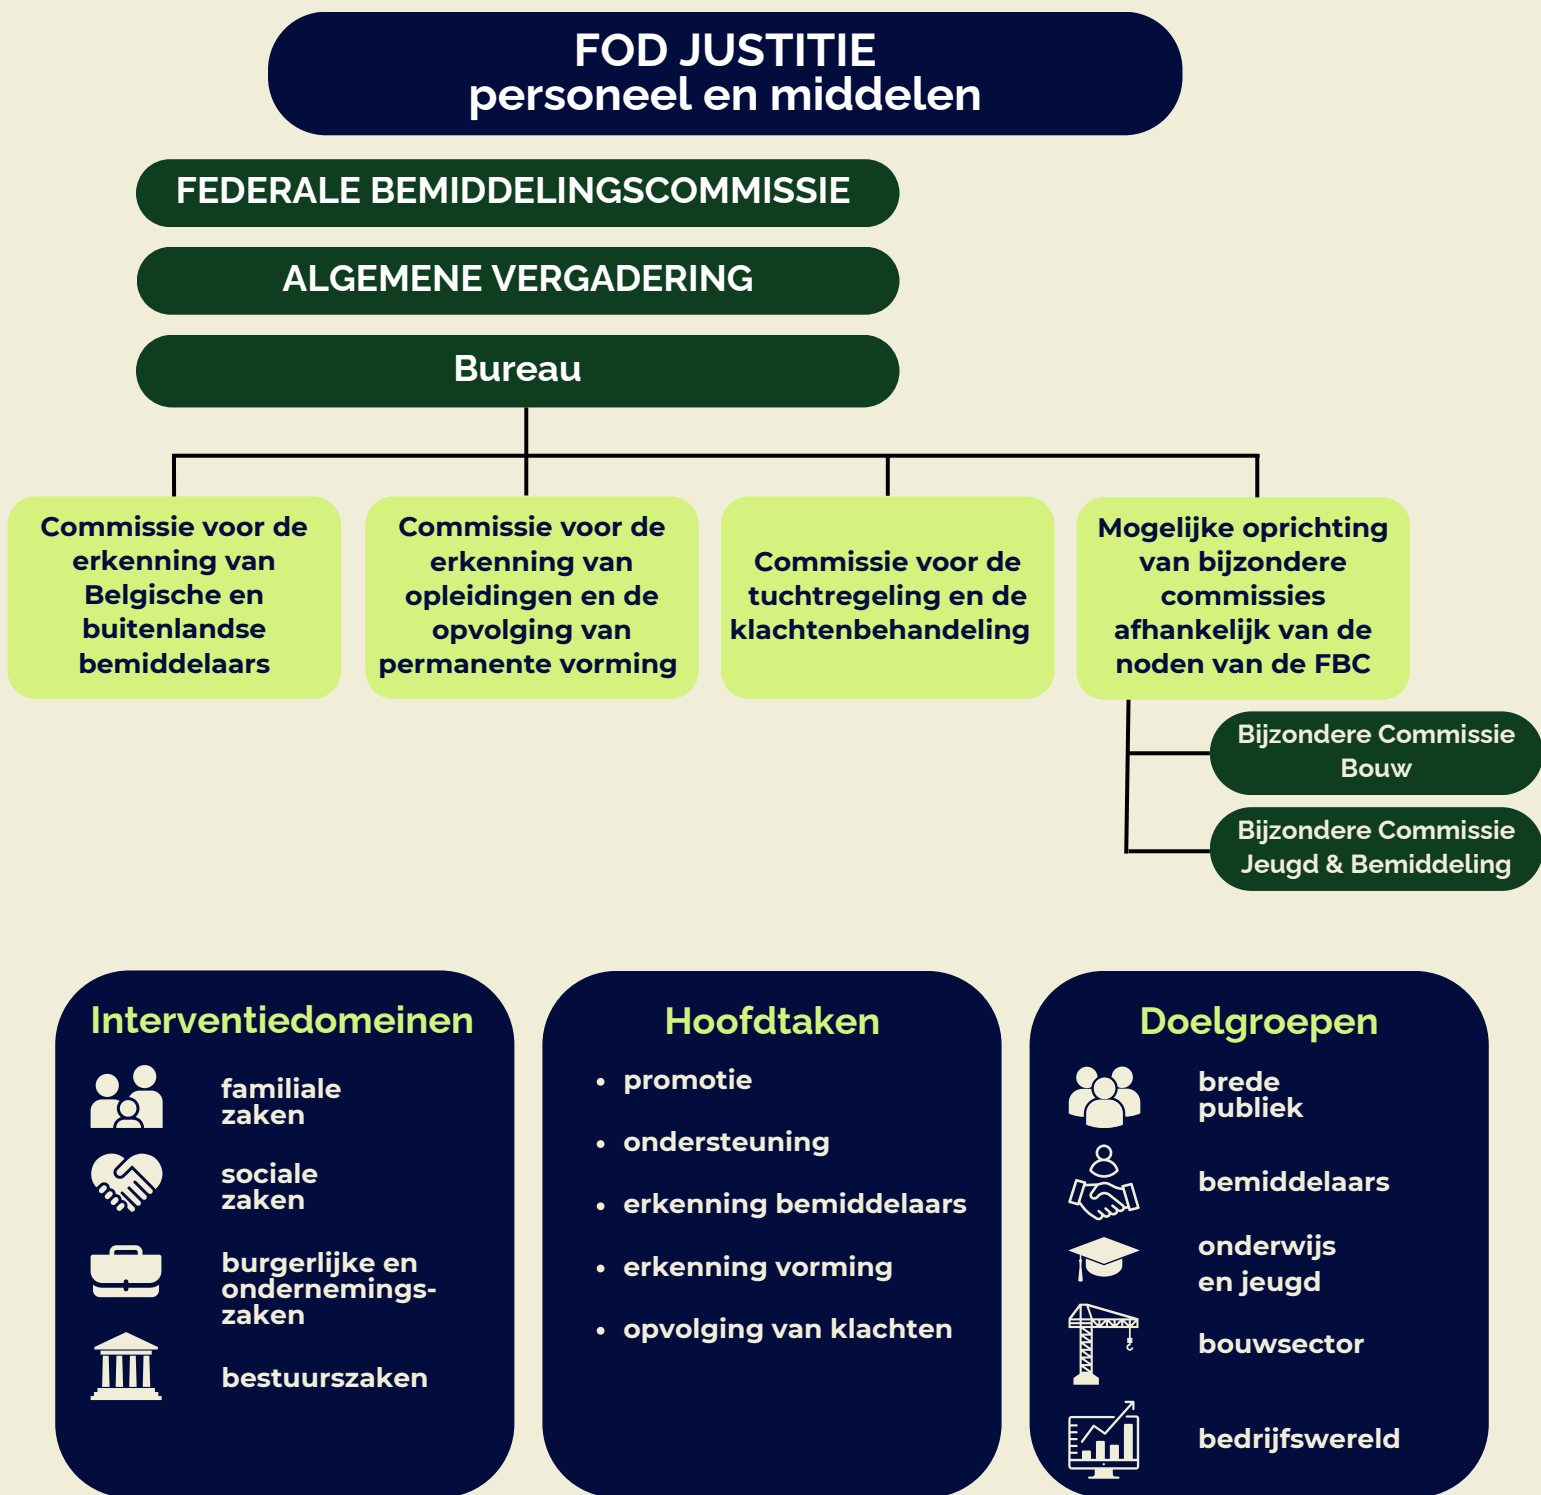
FOD JUSTITIE
personeel en middelen

FEDERALE BEMIDDELINGSCOMMISSIE

ALGEMENE VERGADERING

Bureau

Commissie voor de erkenning van Belgische en buitenlandse bemiddelaars

Commissie voor de erkenning van opleidingen en de opvolging van permanente vorming

Commissie voor de tuchtregeling en de klachtenbehandeling

Mogelijke oprichting van bijzondere commissies afhankelijk van de noden van de FBC

Bijzondere Commissie Bouw

Bijzondere Commissie Jeugd & Bemiddeling

Interventiedomeinen

familiale zaken

sociale zaken

burgerlijke en ondernemingszaken

bestuurszaken

Hoofdtaken

- promotie
- ondersteuning
- erkenning bemiddelaars
- erkenning vorming
- opvolging van klachten

Doelgroepen

brede publiek

bemiddelaars

onderwijs en jeugd

bouwsector

bedrijfswereld